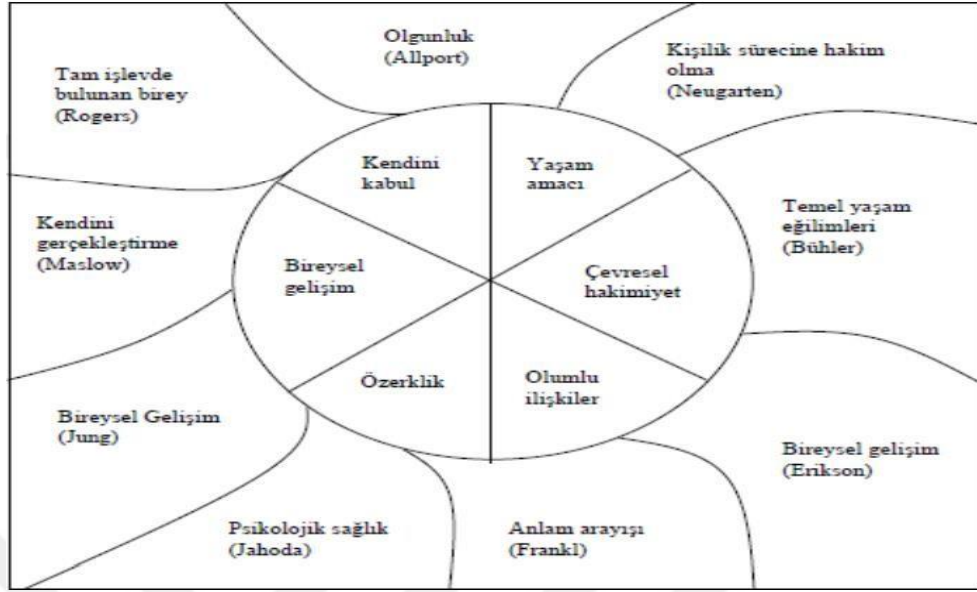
Olgunluk (Allport)

Kişilik sürecine hakim olma (Neugarten)

Tam işlevde bulunan birey (Rogers)

Kendini kabul

Yaşam amacı

Temel yaşam eğilimleri (Bühler)

Kendini gerçekleştirme (Maslow)

Bireysel gelişim

Çevresel hakimiyet

Özerklik

Olumlu ilişkiler

Bireysel Gelişim (Jung)

Bireysel gelişim (Erikson)

Psikolojik sağlık (Jahoda)

Anlam arayışı (Frankl)